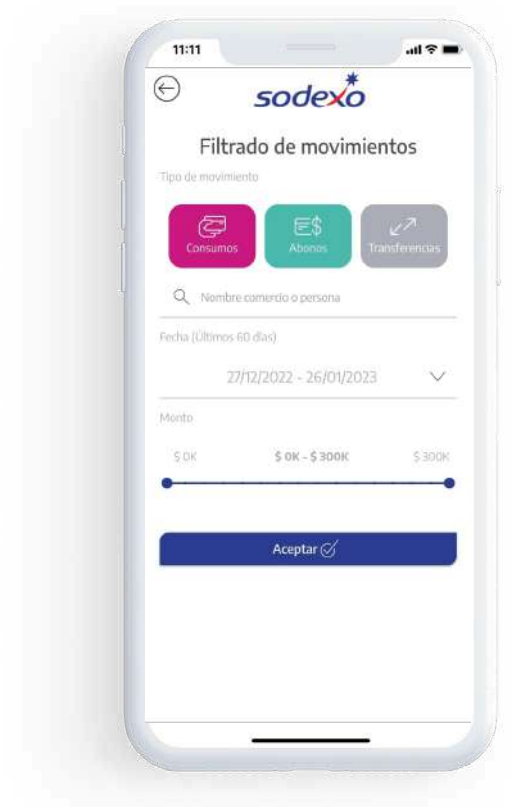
11:11

sodexo

Filtrado de movimientos

Tipo de movimiento

Consumos

Abonos

Transferencias

Nombre comercio o persona

Fecha (Últimos 60 días)

27/12/2022 - 26/01/2023

Monto

$ 0K

$ 0K - $ 300K

$ 300K

Aceptar